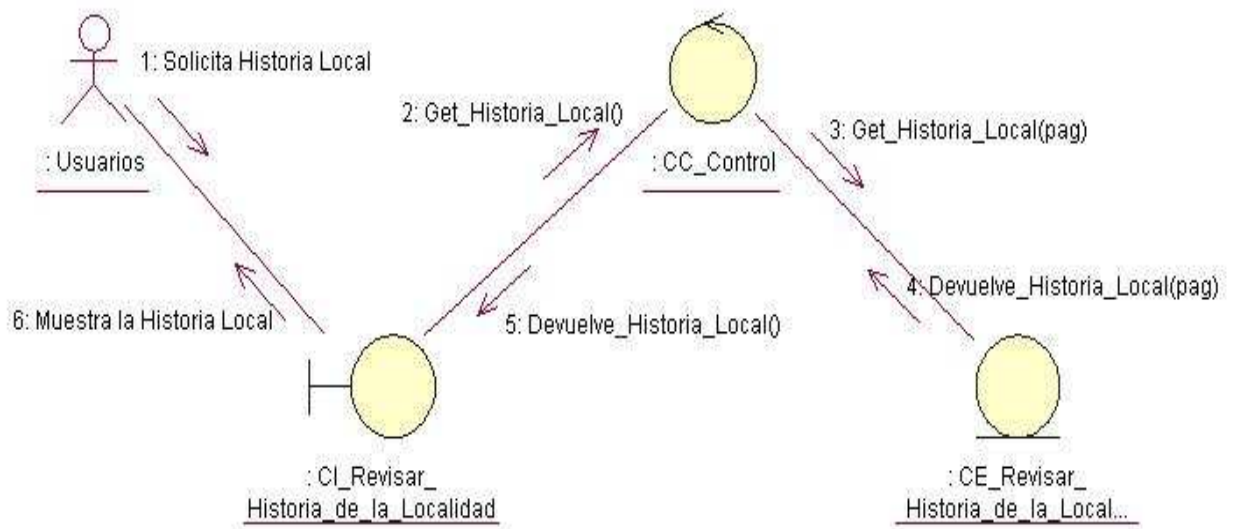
1: Solicita Historia Local

: Usuarios

2: Get_Historia_Local()

: CC_Control

3: Get_Historia_Local(pag)

6: Muestra la Historia Local

5: Devuelve_Historia_Local()

4: Devuelve_Historia_Local(pag)

: CI_Revisar_
Historia_de_la_Localidad

: CE_Revisar_
Historia_de_la_Local...